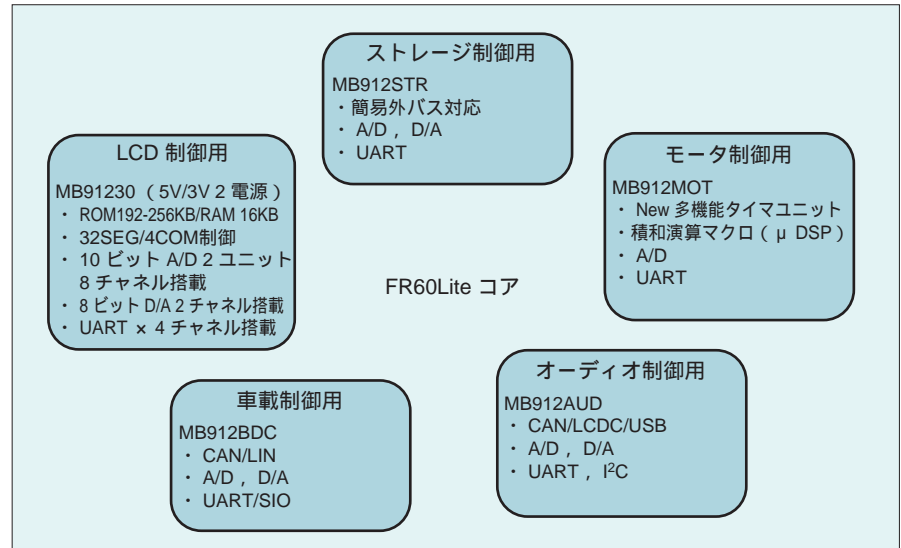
ストレージ制御用
MB912STR
・簡易外バス対応
・A/D，D/A
・UART

LCD 制御用
MB91230（5V/3V 2 電源）
・ROM192-256KB/RAM 16KB
・32SEG/4COM制御
・10 ビット A/D 2 ユニット 8 チャネル搭載
・8 ビット D/A 2 チャネル搭載
・UART × 4 チャネル搭載

モータ制御用
MB912MOT
・New 多機能タイマユニット
・積和演算マクロ（μ DSP）
・A/D
・UART

FR60Lite コア

車載制御用
MB912BDC
・CAN/LIN
・A/D，D/A
・UART/SIO

オーディオ制御用
MB912AUD
・CAN/LCDC/USB
・A/D，D/A
・UART，$I^2C$